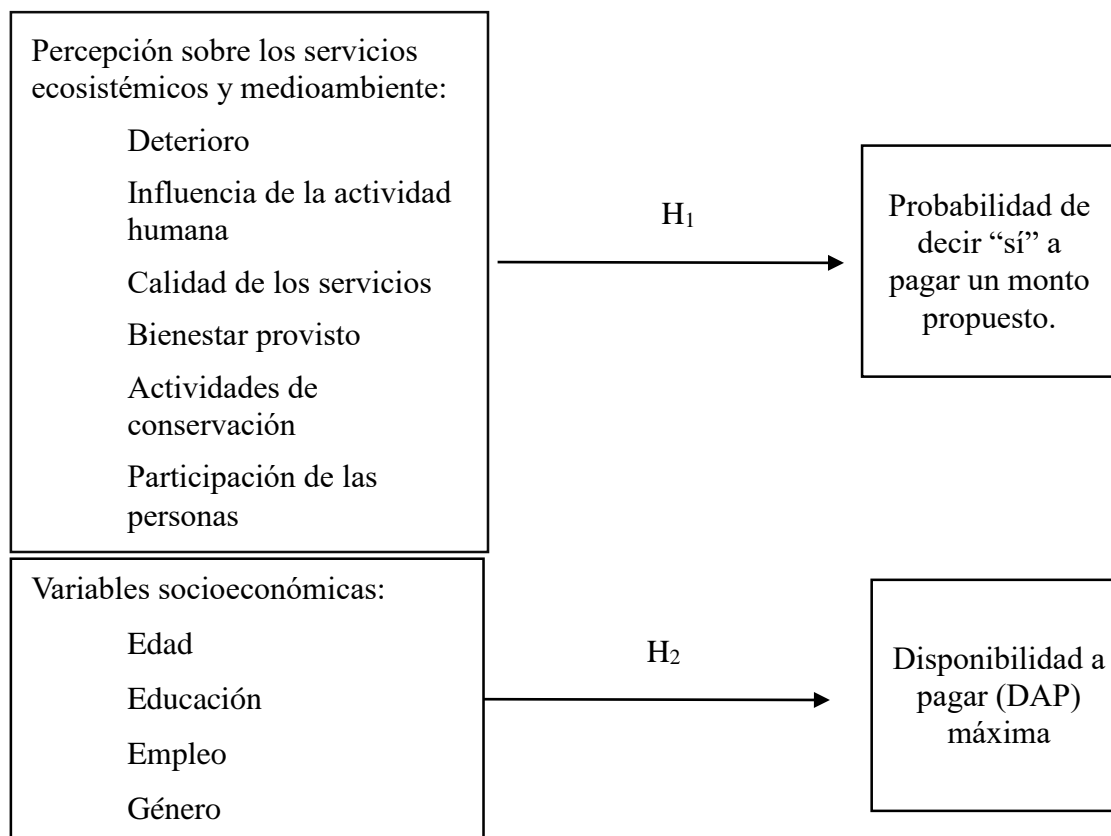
Percepción sobre los servicios ecosistémicos y medioambiente:

Deterioro

Influencia de la actividad humana

Calidad de los servicios

Bienestar provisto

Actividades de conservación

Participación de las personas

$H_1$

Probabilidad de decir “sí” a pagar un monto propuesto.

Variables socioeconómicas:

Edad

Educación

Empleo

Género

$H_2$

Disponibilidad a pagar (DAP) máxima